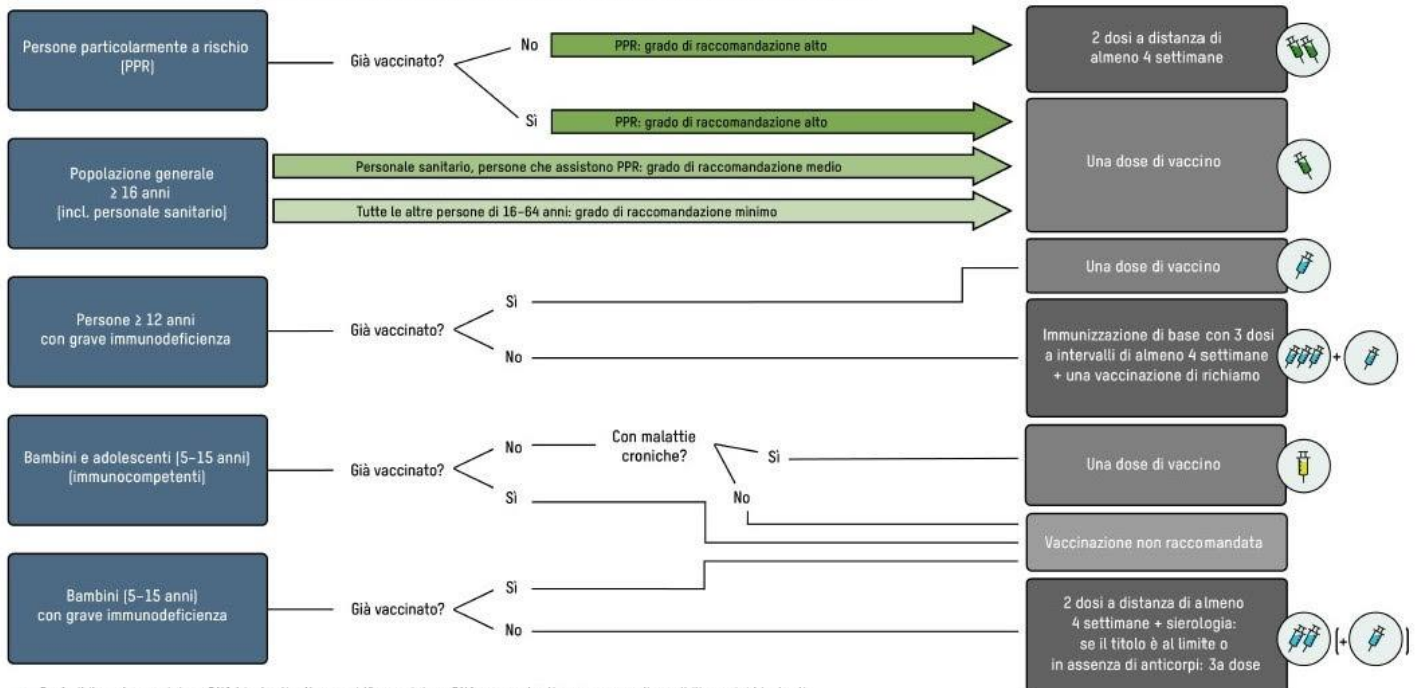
Persone particolarmente a rischio [PPR]

Già vaccinato?

No

PPR: grado di raccomandazione alto

2 dosi a distanza di almeno 4 settimane

Sì

PPR: grado di raccomandazione alto

Popolazione generale ≥ 16 anni [incl. personale sanitario]

Personale sanitario, persone che assistono PPR: grado di raccomandazione medio

Tutte le altre persone di 16–64 anni: grado di raccomandazione minimo

Una dose di vaccino

Persone ≥ 12 anni con grave immunodeficienza

Già vaccinato?

Sì

No

Una dose di vaccino

Immunizzazione di base con 3 dosi a intervalli di almeno 4 settimane + una vaccinazione di richiamo

+

Bambini e adolescenti [5–15 anni] [immunocompetenti]

Già vaccinato?

No

Con malattie croniche?

Sì

No

Sì

Una dose di vaccino

Vaccinazione non raccomandata

Bambini [5–15 anni] con grave immunodeficienza

Già vaccinato?

Sì

No

2 dosi a distanza di almeno 4 settimane + sierologia: se il titolo è al limite o in assenza di anticorpi: 3a dose

[+ ]